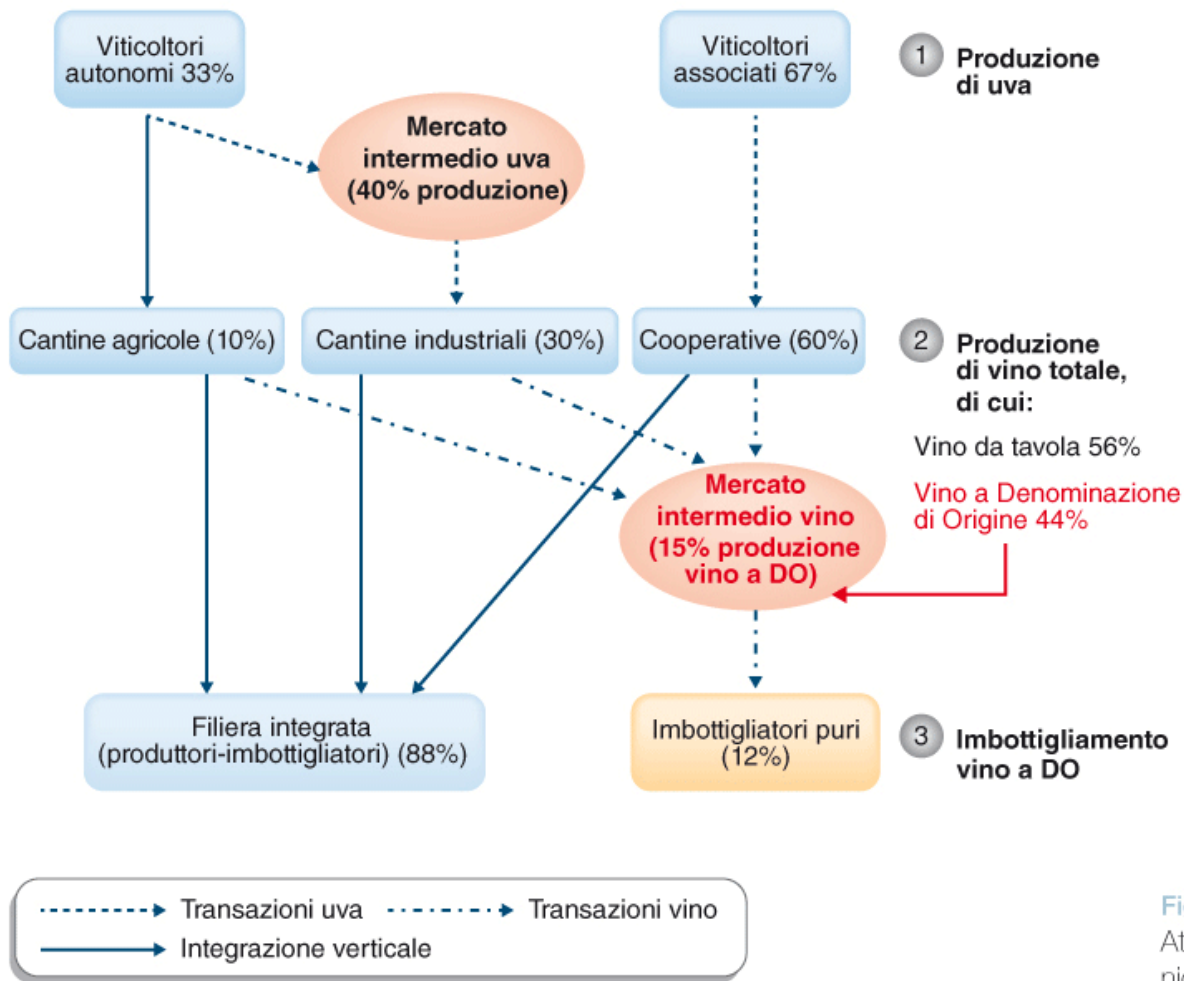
Viticoltori autonomi 33%

Viticoltori associati 67%

1 Produzione di uva

Mercato intermedio uva (40% produzione)

Cantine agricole (10%)

Cantine industriali (30%)

Cooperative (60%)

2 Produzione di vino totale, di cui:

Vino da tavola 56%

Vino a Denominazione di Origine 44%

Mercato intermedio vino (15% produzione vino a DO)

Filiera integrata (produttori-imbottigliatori) (88%)

Imbottigliatori puri (12%)

3 Imbottigliamento vino a DO

Transazioni uva

Transazioni vino

Integrazione verticale

Fi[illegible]
At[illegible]
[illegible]